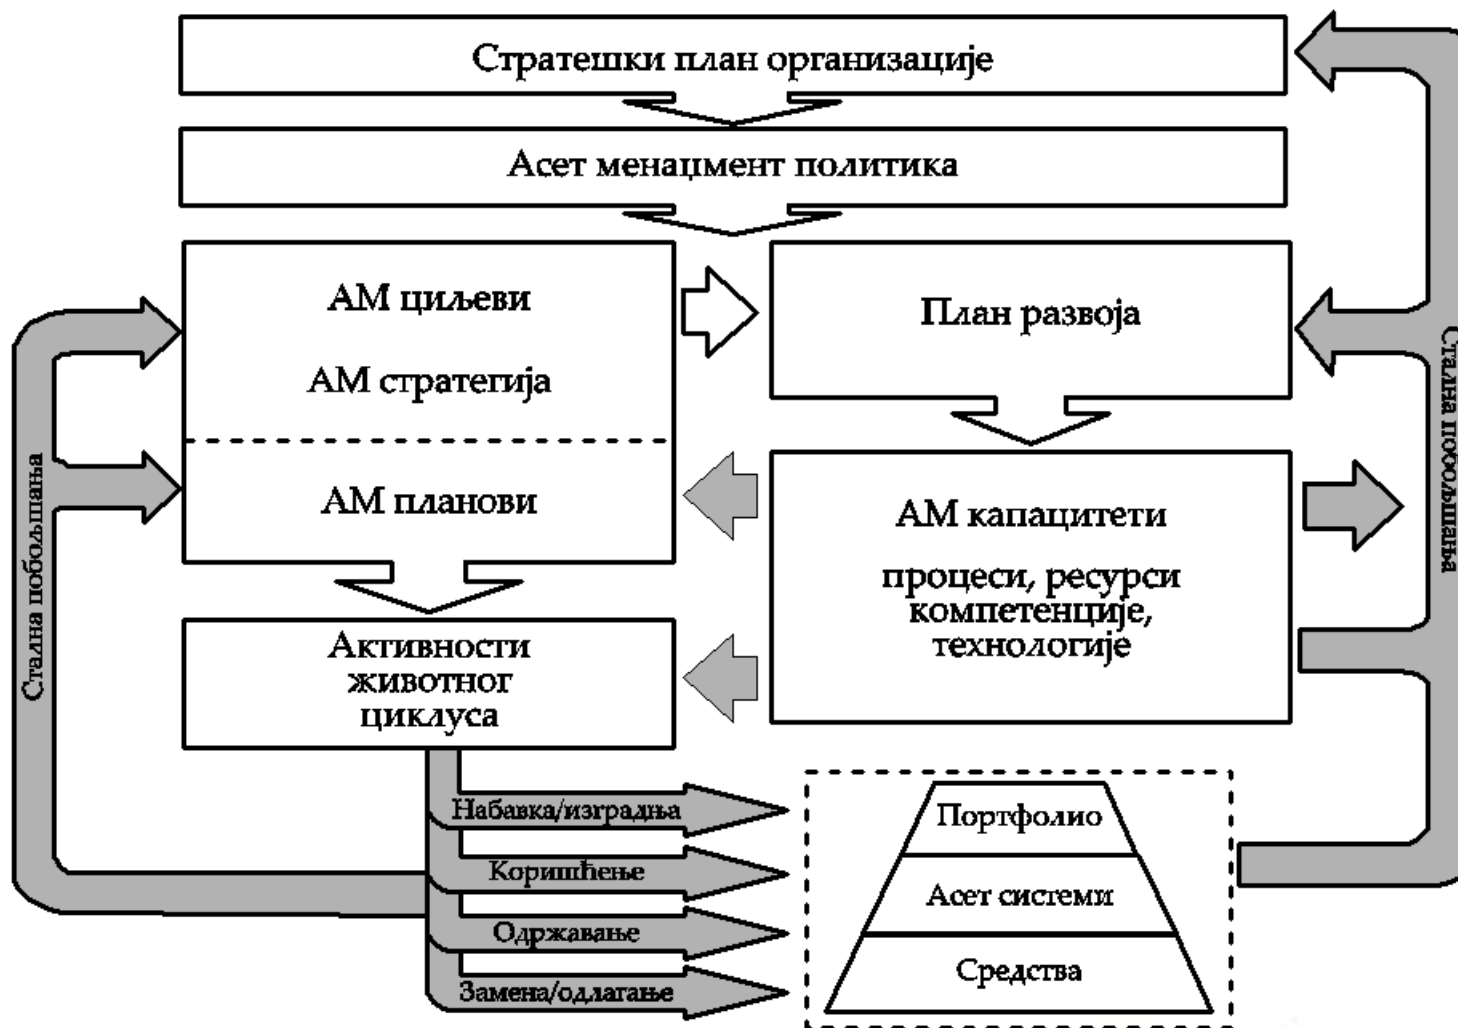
Стратешки план организације

Асет менаџмент политика

АМ циљеви

АМ стратегија

АМ планови

План развоја

АМ капацитети

процеси, ресурси компетенције, технологије

Активности животног циклуса

Набавка/изградња

Коришћење

Одржавање

Замена/одлагање

Портфолио

Асет системи

Средства

Стална побољшања

Стална побољшања